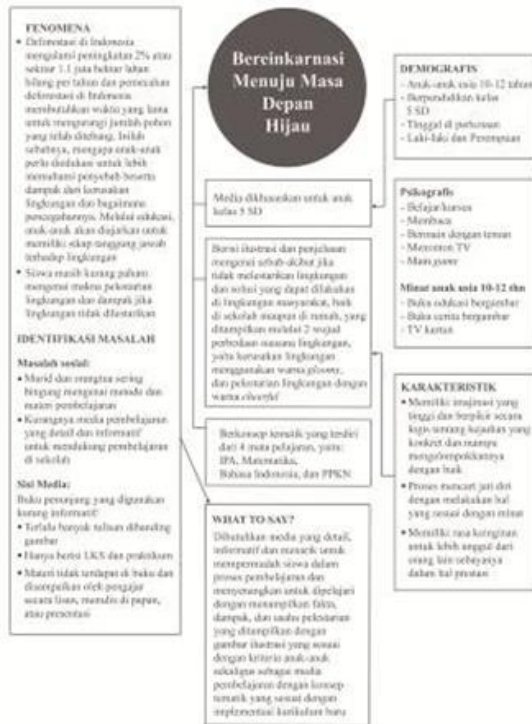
FENOMENA

- Deforestasi di Indonesia mengalami peningkatan 2% atau sekitar 1.1 juta hektar lahan hilang per tahun dan perusakan deforestasi di Indonesia membutuhkan waktu yang lama untuk mengurangi jumlah pohon yang telah ditebang. Inilah sebabnya, mengapa anak-anak perlu diedukasi untuk lebih memahami penyebab beserta dampak dari kerusakan lingkungan dan bagaimana pencegahannya. Melalui edukasi, anak-anak akan diajarkan untuk memiliki sikap tanggung jawab terhadap lingkungan
- Siswa masih kurang paham mengenai makna pelestarian lingkungan dan dampak jika lingkungan tidak dilestarikan

IDENTIFIKASI MASALAH

Masalah sosial:
- Murid dan orangtua sering bingung mengenai metode dan materi pembelajaran
- Kurangnya media pembelajaran yang detail dan informatif untuk mendukung pembelajaran di sekolah

Sisi Media:
Buku penunjang yang digunakan kurang informatif:
- Terlalu banyak tulisan dibanding gambar
- Hanya berisi LKS dan praktikum
- Materi tidak terdapat di buku dan disampaikan oleh pengajar secara lisan, menulis di papan, atau presentasi

Bereinkarnasi Menuju Masa Depan Hijau

Media dikhususkan untuk anak kelas 5 SD

Berisi ilustrasi dan penjelasan mengenai sebab-akibat jika tidak melestarikan lingkungan dan solusi yang dapat dilakukan di lingkungan masyarakat, baik di sekolah maupun di rumah, yang ditampilkan melalui 2 wujud perbedaan suasana lingkungan, yaitu kerusakan lingkungan menggunakan warna gloomy, dan pelestarian lingkungan dengan warna cheerful

Berkonsep tematik yang terdiri dari 4 mata pelajaran, yaitu: IPA, Matematika, Bahasa Indonesia, dan PPKN

WHAT TO SAY?

Dibutuhkan media yang detail, informatif dan menarik untuk mempermudah siswa dalam proses pembelajaran dan menyenangkan untuk dipelajari dengan menampilkan fakta, dampak, dan usaha pelestarian yang ditampilkan dengan gambar ilustrasi yang sesuai dengan kriteria anak-anak sekaligus sebagai media pembelajaran dengan konsep tematik yang sesuai dengan implementasi kurikulum baru

DEMOGRAFIS
- Anak-anak usia 10-12 tahun
- Berpendidikan kelas 5 SD
- Tinggal di perkotaan
- Laki-laki dan Perempuan

Psikografis
- Belajar kursus
- Membaca
- Bermain dengan teman
- Menonton TV
- Main game

Minat anak usia 10-12 thn
- Buku edukasi bergambar
- Buku cerita bergambar
- TV kartun

KARAKTERISTIK
- Memiliki imajinasi yang tinggi dan berpikir secara logis tentang kejadian yang konkret dan mampu mengelompokkannya dengan baik
- Proses mencari jati diri dengan melakukan hal yang sesuai dengan minat
- Memiliki rasa keinginan untuk lebih unggul dari orang lain sehingga giat dalam hal prestasi